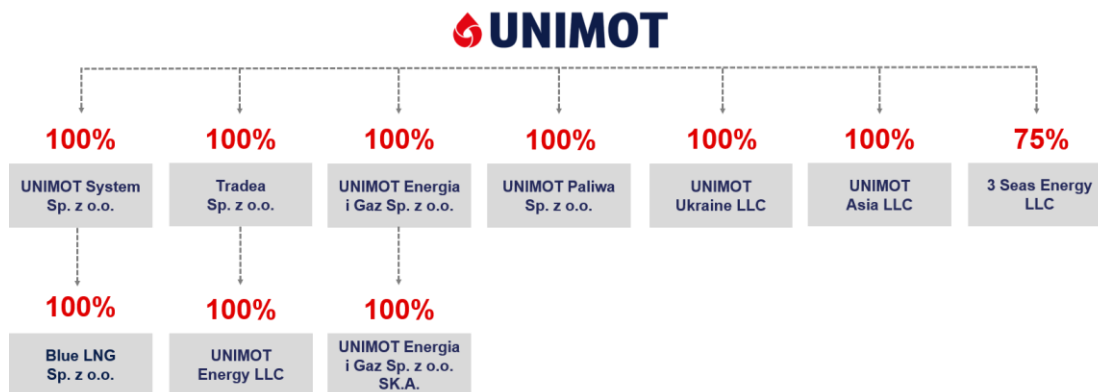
UNIMOT

100%

UNIMOT System Sp. z o.o.

100%

Tradea Sp. z o.o.

100%

UNIMOT Energia i Gaz Sp. z o.o.

100%

UNIMOT Paliwa Sp. z o.o.

100%

UNIMOT Ukraine LLC

100%

UNIMOT Asia LLC

75%

3 Seas Energy LLC

100%

Blue LNG Sp. z o.o.

100%

UNIMOT Energy LLC

100%

UNIMOT Energia i Gaz Sp. z o.o. SK.A.